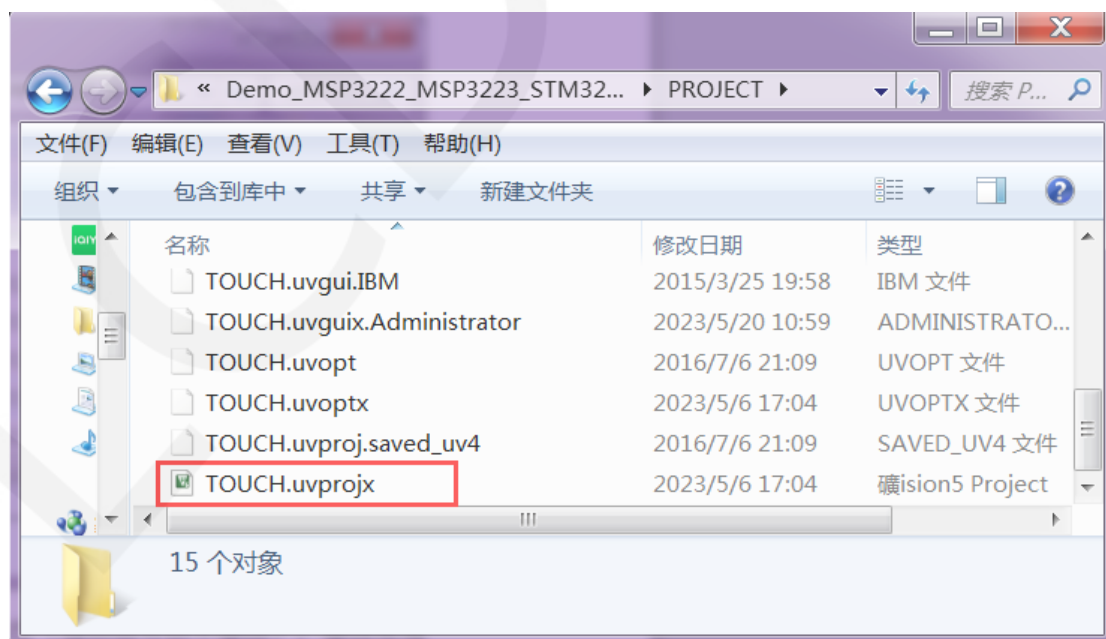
« Demo_MSP3222_MSP3223_STM32... ▸ PROJECT ▸

搜索 P...

文件(F) 编辑(E) 查看(V) 工具(T) 帮助(H)

组织 ▾ 包含到库中 ▾ 共享 ▾ 新建文件夹

| 名称 | 修改日期 | 类型 |
|---|---|---|
| TOUCH.uvgui.IBM | 2015/3/25 19:58 | IBM 文件 |
| TOUCH.uvguix.Administrator | 2023/5/20 10:59 | ADMINISTRATO... |
| TOUCH.uvopt | 2016/7/6 21:09 | UVOPT 文件 |
| TOUCH.uvoptx | 2023/5/6 17:04 | UVOPTX 文件 |
| TOUCH.uvproj.saved_uv4 | 2016/7/6 21:09 | SAVED_UV4 文件 |
| TOUCH.uvprojx | 2023/5/6 17:04 | 礦ision5 Project |

15 个对象